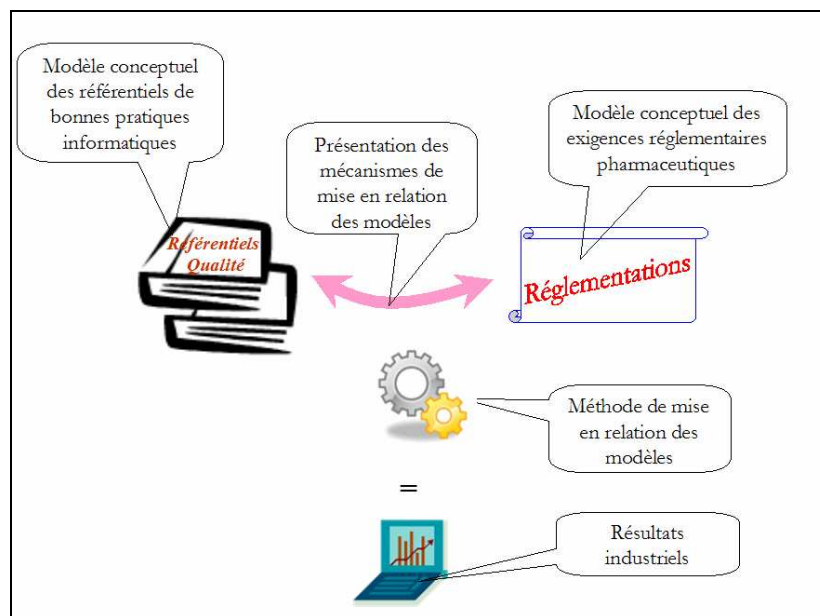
Modèle conceptuel des référentiels de bonnes pratiques informatiques

Présentation des mécanismes de mise en relation des modèles

Modèle conceptuel des exigences réglementaires pharmaceutiques

Référentiels Qualité

Réglementations

Méthode de mise en relation des modèles

=

Résultats industriels